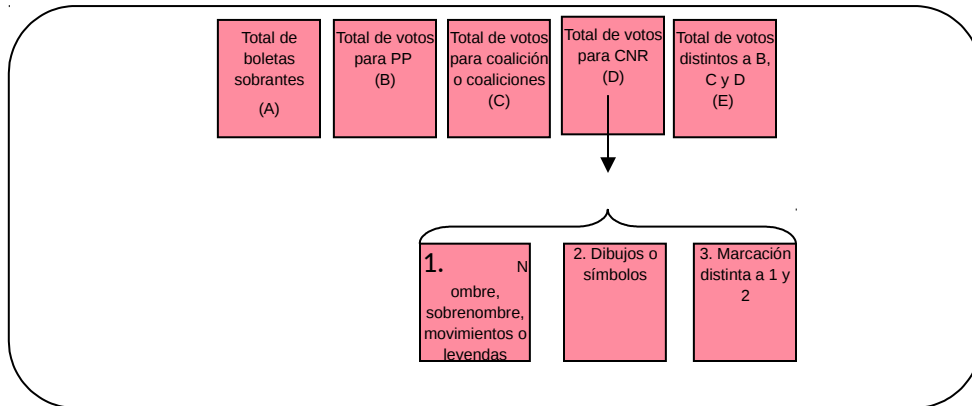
Total de boletas sobrantes
(A)

Total de votos para PP
(B)

Total de votos para coalición o coaliciones
(C)

Total de votos para CNR
(D)

Total de votos distintos a B, C y D
(E)

1. N ombre, sobrenombre, movimientos o leyendas

2. Dibujos o símbolos

3. Marcación distinta a 1 y 2